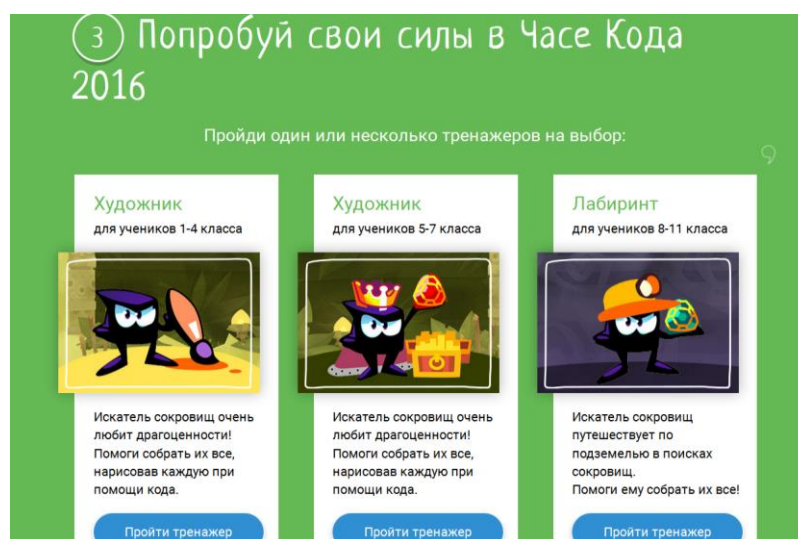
3 Попробуй свои силы в Часе Кода 2016

Пройди один или несколько тренажеров на выбор:

Художник
для учеников 1-4 класса

Искатель сокровищ очень любит драгоценности! Помоги собрать их все, нарисовав каждую при помощи кода.

Пройти тренажер

Художник
для учеников 5-7 класса

Искатель сокровищ очень любит драгоценности! Помоги собрать их все, нарисовав каждую при помощи кода.

Пройти тренажер

Лабиринт
для учеников 8-11 класса

Искатель сокровищ путешествует по подземелью в поисках сокровищ. Помоги ему собрать их все!

Пройти тренажер